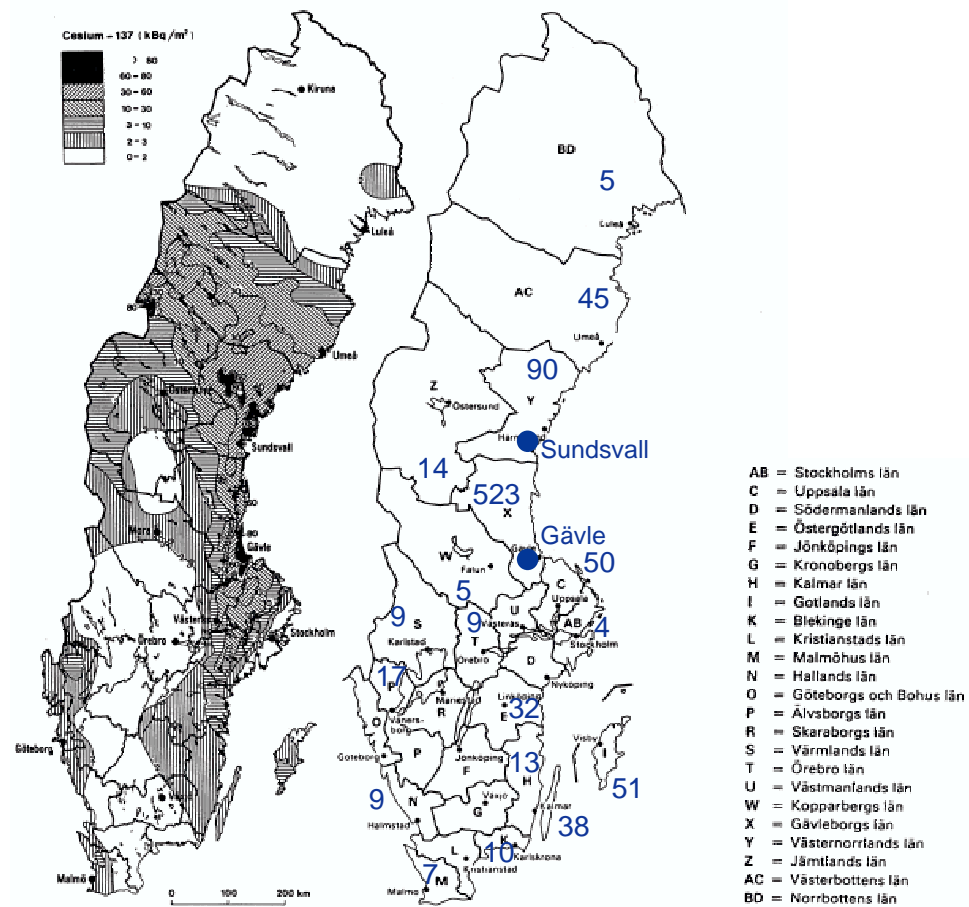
Cesium – 137 (kBq/m²)
> 80
60 – 80
30 – 60
10 – 30
3 – 10
2 – 3
0 – 2

Kiruna
Luleå
Umeå
Östersund
Sundsvall
Mora
Gävle
Västerås
Örebro
Stockholm
Göteborg
Malmö
0 100 200 km

BD
5
Luleå
AC
45
Umeå
90
Z
Östersund
Y
Härnösand
Sundsvall
14
523
X
Gävle
W
Falun
Gävle
50
C
Uppsala
5
9
S
Karlstad
9
U
Västerås
T
Örebro
AB
4
Stockholm
D
Nyköping
17
P
R
Mariestad
O
Vänersborg
Linköping
E
32
P
Göteborg
Jönköping
F
13
H
Visby
I
51
9
N
Växjö
G
Kalmar
38
Halmstad
K
L
10
Karlskrona
Kristianstad
7
M
Malmö

AB = Stockholms län
C = Uppsala län
D = Södermanlands län
E = Östergötlands län
F = Jönköpings län
G = Kronobergs län
H = Kalmar län
I = Gotlands län
K = Blekinge län
L = Kristianstads län
M = Malmöhus län
N = Hallands län
O = Göteborgs och Bohus län
P = Älvsborgs län
R = Skaraborgs län
S = Värmlands län
T = Örebro län
U = Västmanlands län
W = Kopparbergs län
X = Gävleborgs län
Y = Västernorrlands län
Z = Jämtlands län
AC = Västerbottens län
BD = Norrbottens län